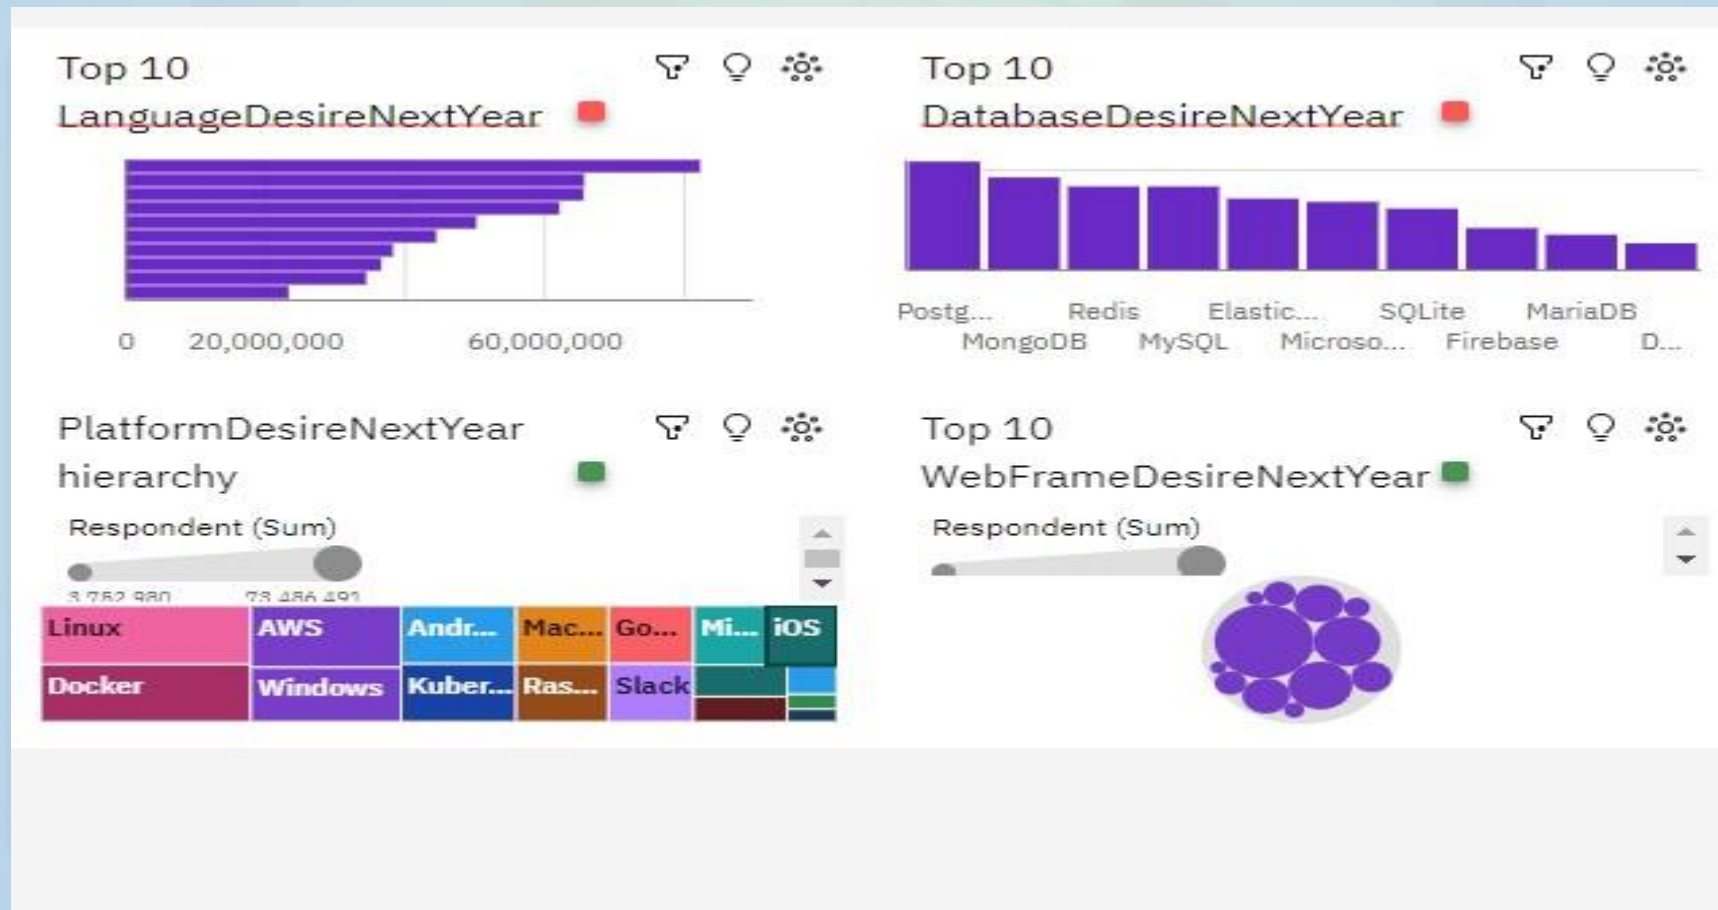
Top 10 LanguageDesireNextYear

0 20,000,000 60,000,000

Top 10 DatabaseDesireNextYear

Postg... Redis Elastic... SQLite MariaDB
MongoDB MySQL Microso... Firebase D...

PlatformDesireNextYear hierarchy

Respondent (Sum)

3,762,980 73,486,491

Linux AWS Andr... Mac... Go... Mi... iOS
Docker Windows Kuber... Ras... Slack

Top 10 WebFrameDesireNextYear

Respondent (Sum)